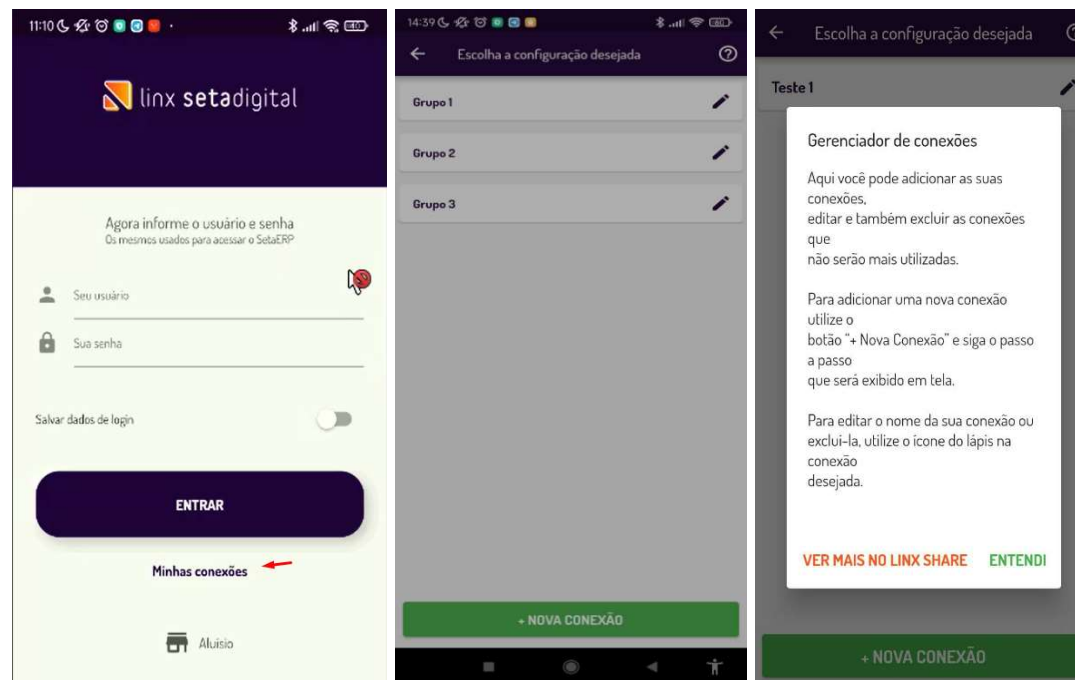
11:10

linx setadigital

Agora informe o usuário e senha
Os mesmos usados para acessar o SetaERP

Seu usuário

Sua senha

Salvar dados de login

ENTRAR

Minhas conexões

Aluisio

14:39

Escolha a configuração desejada

Grupo 1

Grupo 2

Grupo 3

+ NOVA CONEXÃO

Escolha a configuração desejada

Teste 1

Gerenciador de conexões

Aqui você pode adicionar as suas conexões, editar e também excluir as conexões que não serão mais utilizadas.

Para adicionar uma nova conexão utilize o botão "+ Nova Conexão" e siga o passo a passo que será exibido em tela.

Para editar o nome da sua conexão ou excluí-la, utilize o ícone do lápis na conexão desejada.

VER MAIS NO LINX SHARE ENTENDI

+ NOVA CONEXÃO